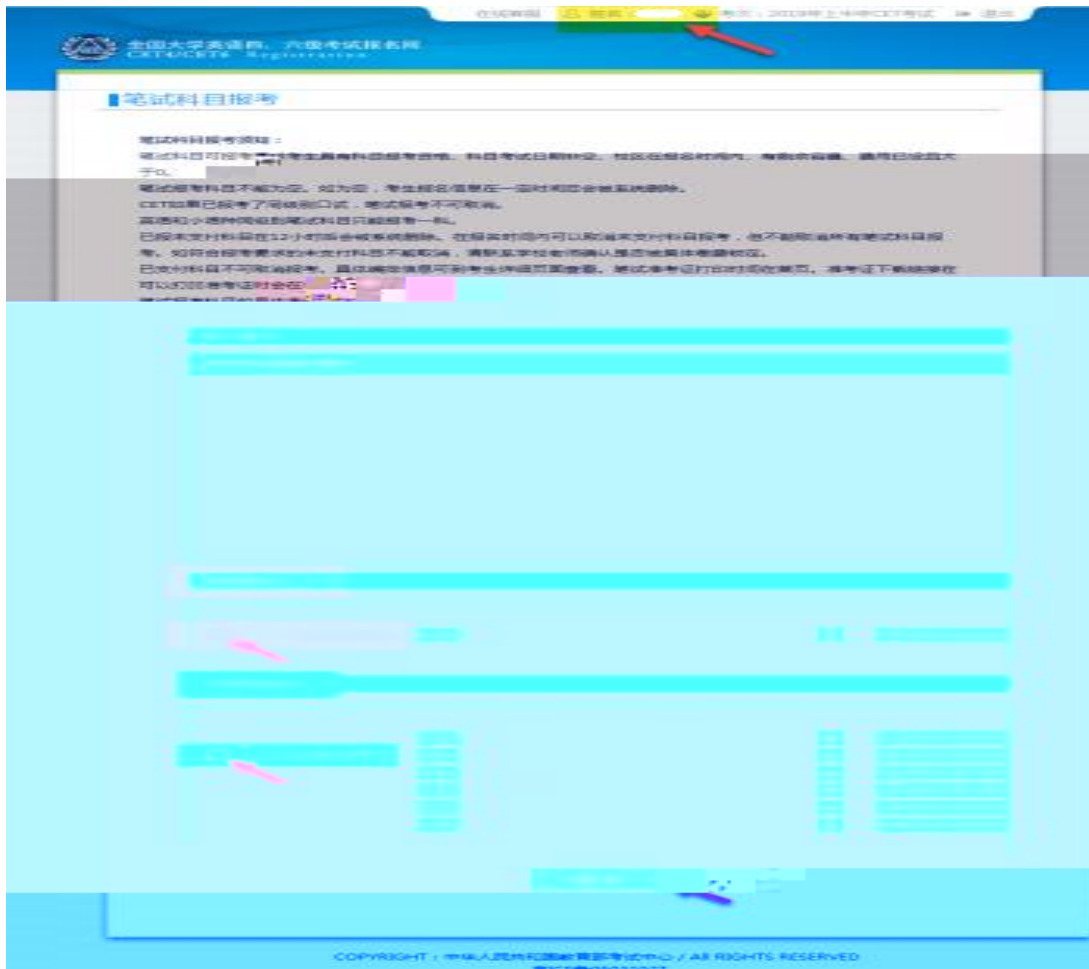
在线客服　欢迎　　考次：2019年上半年CET考试　退出

全国大学英语四、六级考试报名网
CET4/CET6 Registration

笔试科目报考

笔试科目报考须知：
笔试科目可报考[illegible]，考生具有科目报考资格、科目考试日期时空、校区在报名时间内、考前余容量、遵照已设置大于0。
笔试报考科目不能为空，如为空，考生报名信息在一定时间后会被系统删除。
CET如果已报考了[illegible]，笔试报考不可取消。
英语和小语种同级别笔试科目只能报考一科。
已报未支付科目在12小时后会被系统删除，在报名时间内可以取消未支付科目报考，也不能取消所有笔试科目报考，如符合报考要求的未支付科目不能取消，请联系学校老师确认是否被集体缴费锁定。
已支付科目不可取消报考，且在缴费信息可到考生详细页面查看，笔试准考证打印时间在首页，准考证下载链接在可以打印准考证时会在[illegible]
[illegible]

COPYRIGHT：中华人民共和国教育部考试中心 / ALL RIGHTS RESERVED
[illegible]